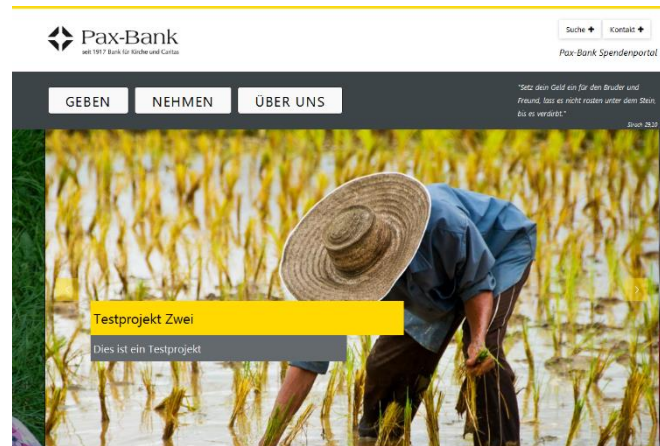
Pax-Bank
seit 1917 Bank für Kirche und Caritas

Suche ✚ Kontakt ✚

Pax-Bank Spendenportal

GEBEN NEHMEN ÜBER UNS

"Setz dein Geld ein für den Bruder und Freund, lass es nicht rosten unter dem Stein, bis es verdirbt."
Jesus Sirach 29,10

Testprojekt Zwei

Dies ist ein Testprojekt